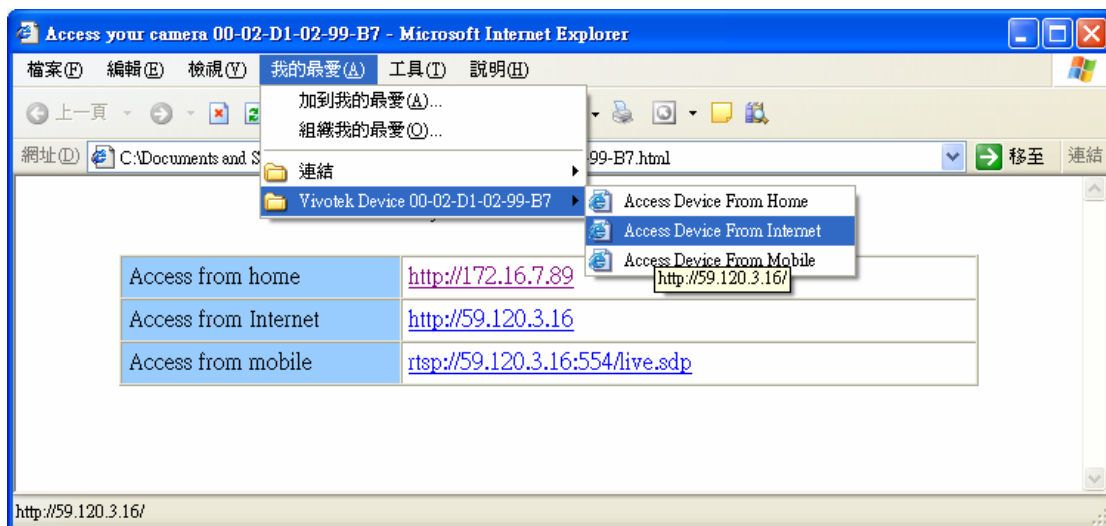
Access your camera 00-02-D1-02-99-B7 - Microsoft Internet Explorer

檔案(F) 編輯(E) 檢視(V) 我的最愛(A) 工具(T) 說明(H)

上一頁

網址(D) C:\Documents and S 99-B7.html 移至 連結

加到我的最愛(A)...
組織我的最愛(O)...
連結
Vivotek Device 00-02-D1-02-99-B7

Access Device From Home
Access Device From Internet
Access Device From Mobile

http://59.120.3.16/

| Access from home | http://172.16.7.89 |
|---|---|
| Access from Internet | http://59.120.3.16 |
| Access from mobile | rtsp://59.120.3.16:554/live.sdp |

http://59.120.3.16/